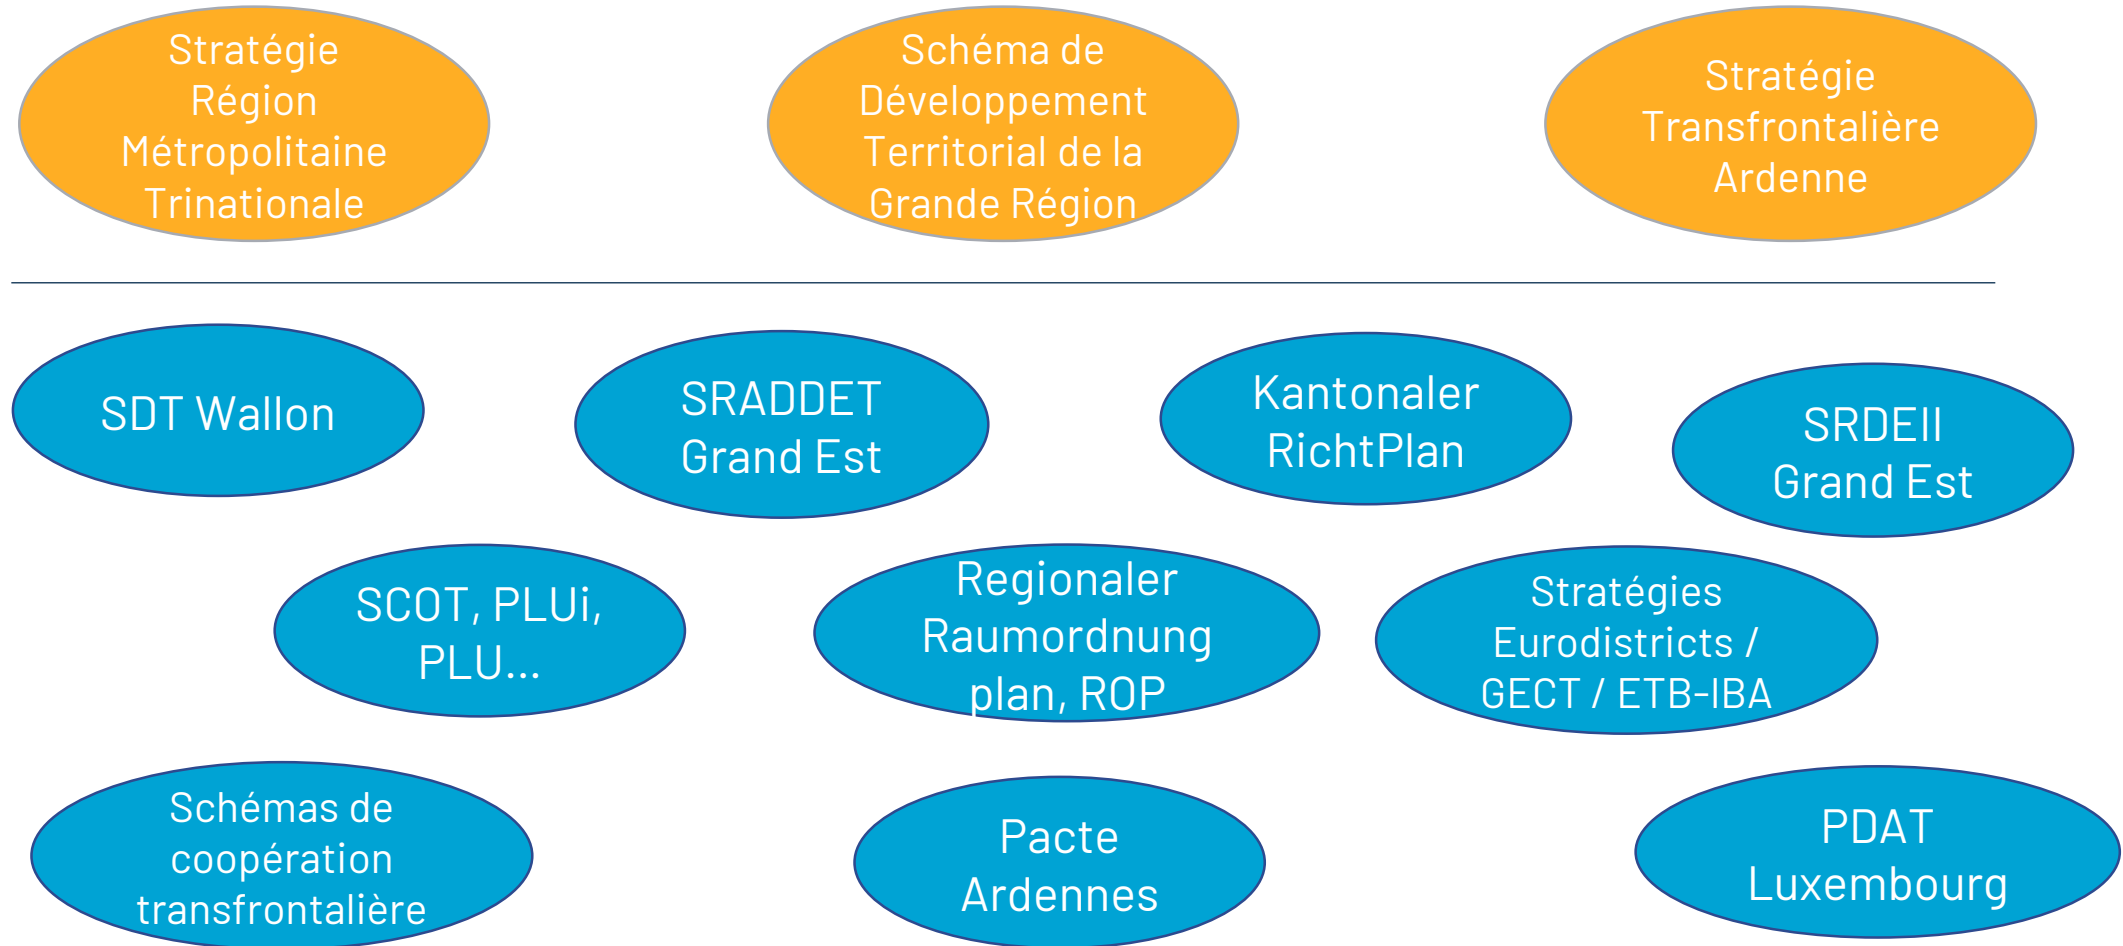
Stratégie Région Métropolitaine Trinationale

Schéma de Développement Territorial de la Grande Région

Stratégie Transfrontalière Ardenne

SDT Wallon

SRADDET Grand Est

Kantonaler RichtPlan

SRDEII Grand Est

SCOT, PLUi, PLU…

Regionaler Raumordnung plan, ROP

Stratégies Eurodistricts / GECT / ETB-IBA

Schémas de coopération transfrontalière

Pacte Ardennes

PDAT Luxembourg